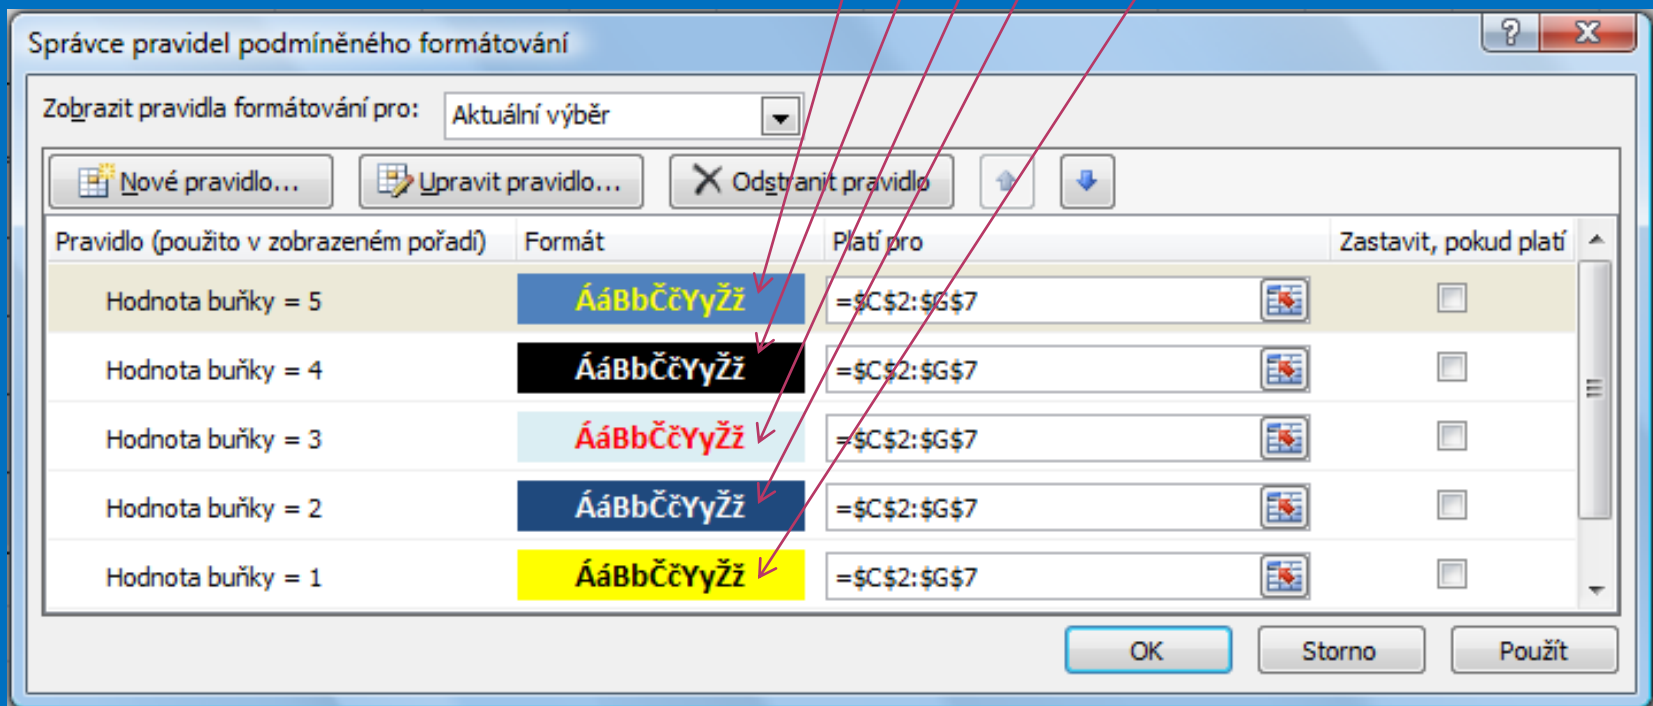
Správce pravidel podmíněného formátování

?

X

Zobrazit pravidla formátování pro: Aktuální výběr

Nové pravidlo... Upravit pravidlo... Odstranit pravidlo

| Pravidlo (použito v zobrazeném pořadí) | Formát | Platí pro | Zastavit, pokud platí |
|---|---|---|---|
| Hodnota buňky = 5 | ÁáBbČčYyŽž | =$C$2:$G$7 | |
| Hodnota buňky = 4 | ÁáBbČčYyŽž | =$C$2:$G$7 | |
| Hodnota buňky = 3 | ÁáBbČčYyŽž | =$C$2:$G$7 | |
| Hodnota buňky = 2 | ÁáBbČčYyŽž | =$C$2:$G$7 | |
| Hodnota buňky = 1 | ÁáBbČčYyŽž | =$C$2:$G$7 | |

OK Storno Použít